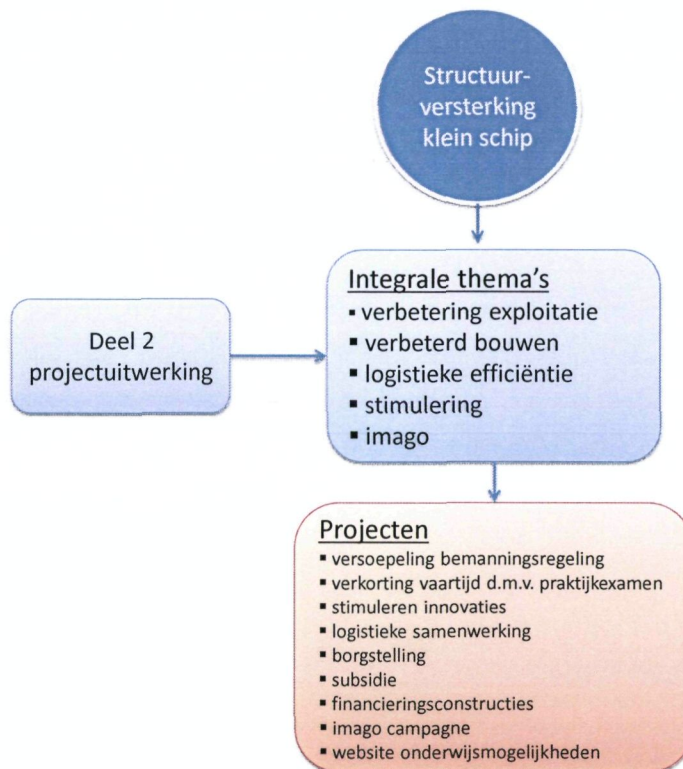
Structuurversterking klein schip

Deel 2 projectuitwerking

Integrale thema's
- verbetering exploitatie
- verbeterd bouwen
- logistieke efficiëntie
- stimulering
- imago

Projecten
- versoepeling bemanningsregeling
- verkorting vaartijd d.m.v. praktijkexamen
- stimuleren innovaties
- logistieke samenwerking
- borgstelling
- subsidie
- financieringsconstructies
- imago campagne
- website onderwijsmogelijkheden